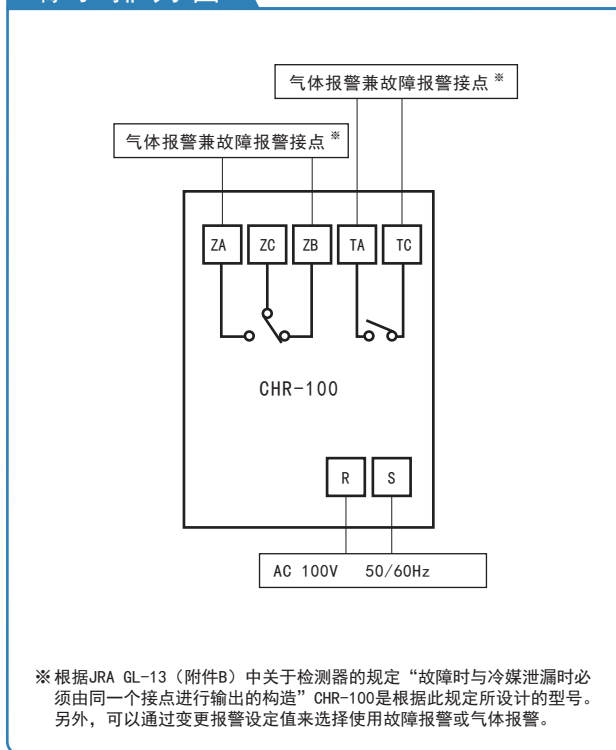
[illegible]

气体报警兼故障报警接点※

气体报警兼故障报警接点※

ZA ZC ZB TA TC

CHR-100

R S

AC 100V 50/60Hz

※根据JRA GL-13（附件B）中关于检测器的规定“故障时与冷媒泄漏时必须由同一个接点进行输出的构造”CHR-100是根据此规定所设计的型号。另外，可以通过变更报警设定值来选择使用故障报警或气体报警。